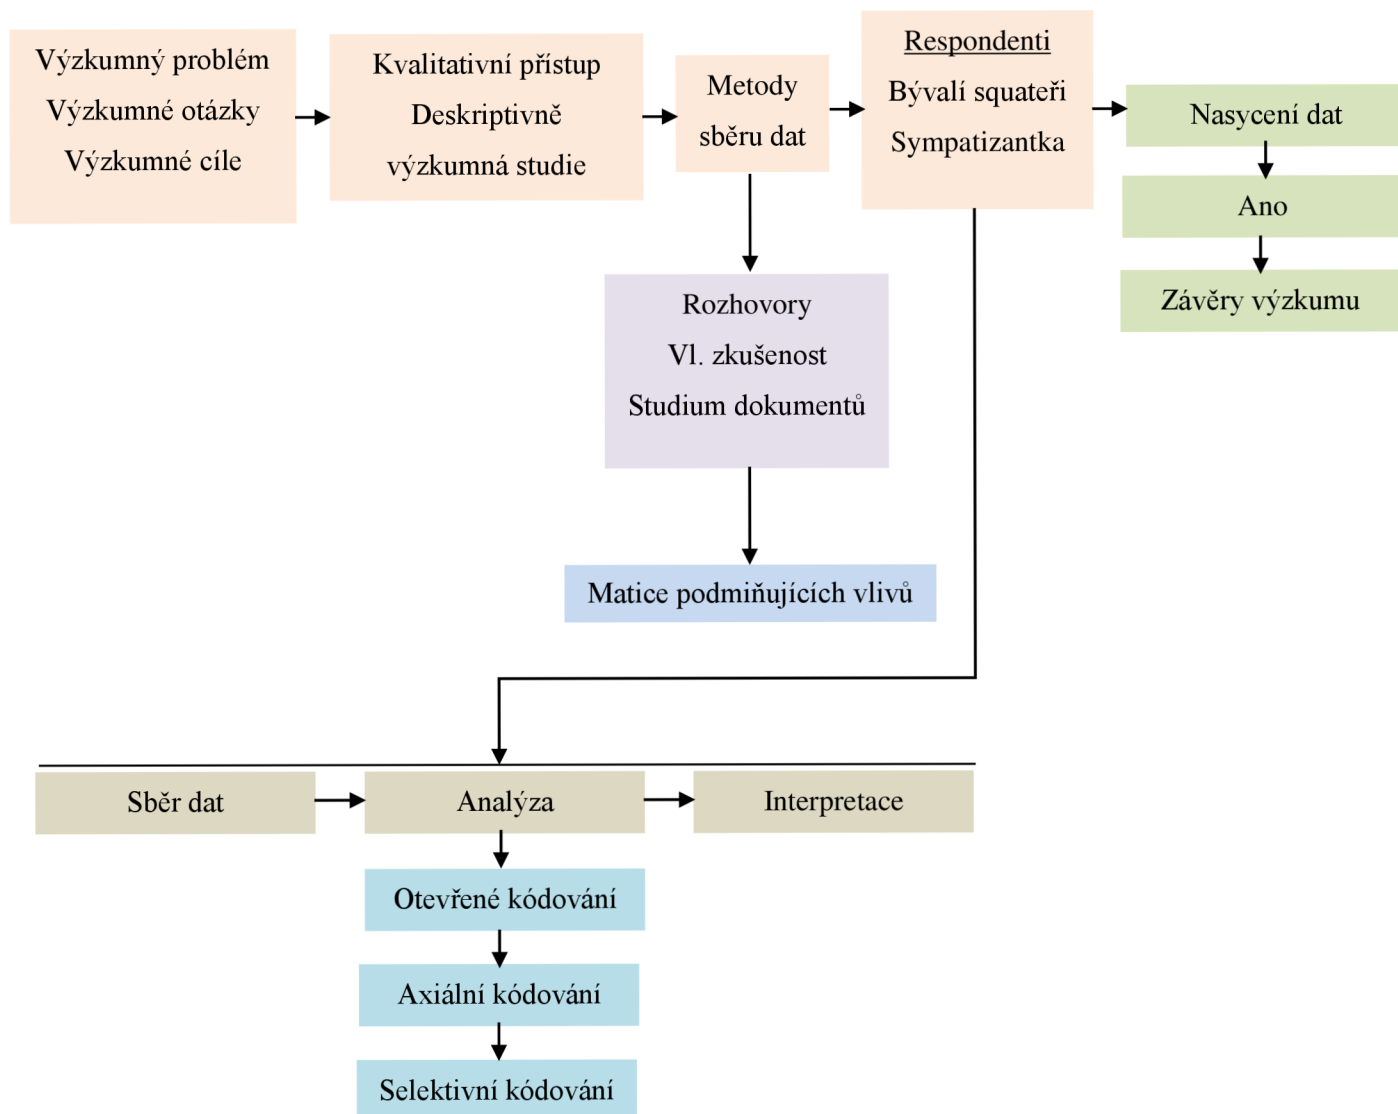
Výzkumný problém
Výzkumné otázky
Výzkumné cíle

Kvalitativní přístup
Deskriptivně
výzkumná studie

Metody
sběru dat

Respondenti
Bývalí squateři
Sympatizantka

Nasycení dat

Ano

Závěry výzkumu

Rozhovory
Vl. zkušenost
Studium dokumentů

Matice podmiňujících vlivů

Sběr dat

Analýza

Interpretace

Otevřené kódování

Axiální kódování

Selektivní kódování